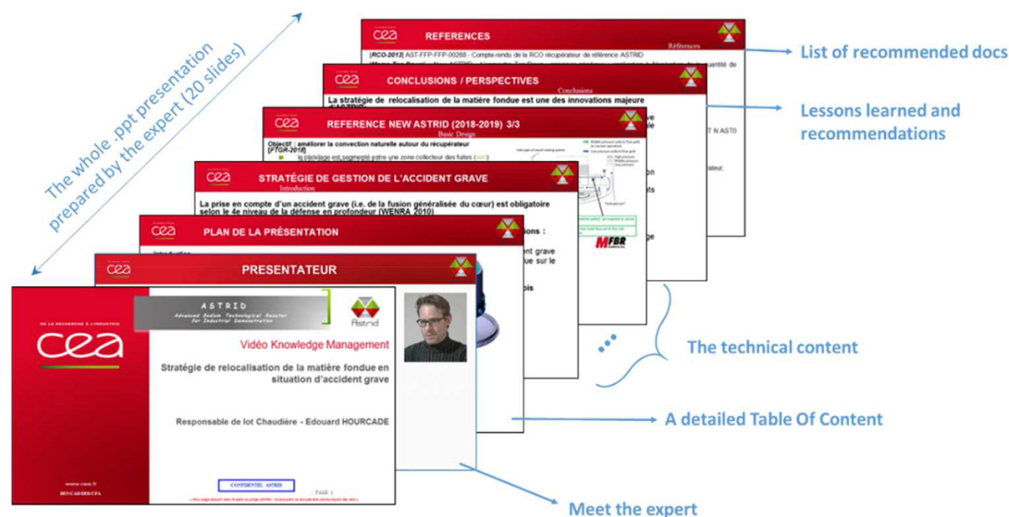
The whole .ppt presentation prepared by the expert (20 slides)

cea REFERENCES
References
[RCO-2012] AST-FFP-FFP-00288 - Compte-rendu de la RCO récupérateur de référence ASTRID

cea CONCLUSIONS / PERSPECTIVES
Conclusions
La stratégie de relocalisation de la matière fondue est une des innovations majeure

cea REFERENCE NEW ASTRID (2018-2019) 3/3
Basic Design
Objectif : améliorer la convection naturelle autour du récupérateur [FTGR-2018]

cea STRATÉGIE DE GESTION DE L'ACCIDENT GRAVE
Introduction
La prise en compte d'un accident grave (i.e. de la fusion généralisée du cœur) est obligatoire selon le 4e niveau de la défense en profondeur (WENRA 2010)

cea PLAN DE LA PRÉSENTATION

cea PRESENTATEUR

DE LA RECHERCHE À L'INDUSTRIE
cea
ASTRID
Advanced Sodium Technological Reactor for Industrial Demonstration
Astrid
Vidéo Knowledge Management
Stratégie de relocalisation de la matière fondue en situation d'accident grave
Responsable de lot Chaudière - Edouard HOURCADE
www.cea.fr
CONFIDENTIEL ASTRID
PAGE 1

MFBR

List of recommended docs
Lessons learned and recommendations
The technical content
A detailed Table Of Content
Meet the expert